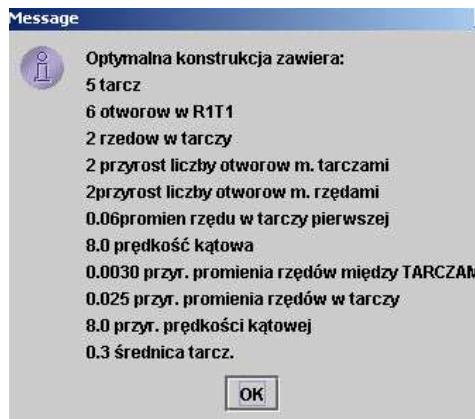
Message

Optymalna konstrukcja zawiera:
5 tarcz
6 otworow w R1T1
2 rzedow w tarczy
2 przyrost liczby otworow m. tarczami
2przyrost liczby otworow m. rzędami
0.06promien rzędu w tarczy pierwszej
8.0 prędkość kątowa
0.0030 przyr. promienia rzędów między TARCZAM
0.025 przyr. promienia rzędów w tarczy
8.0 przyr. prędkości kątowej
0.3 średnica tarcz.

OK